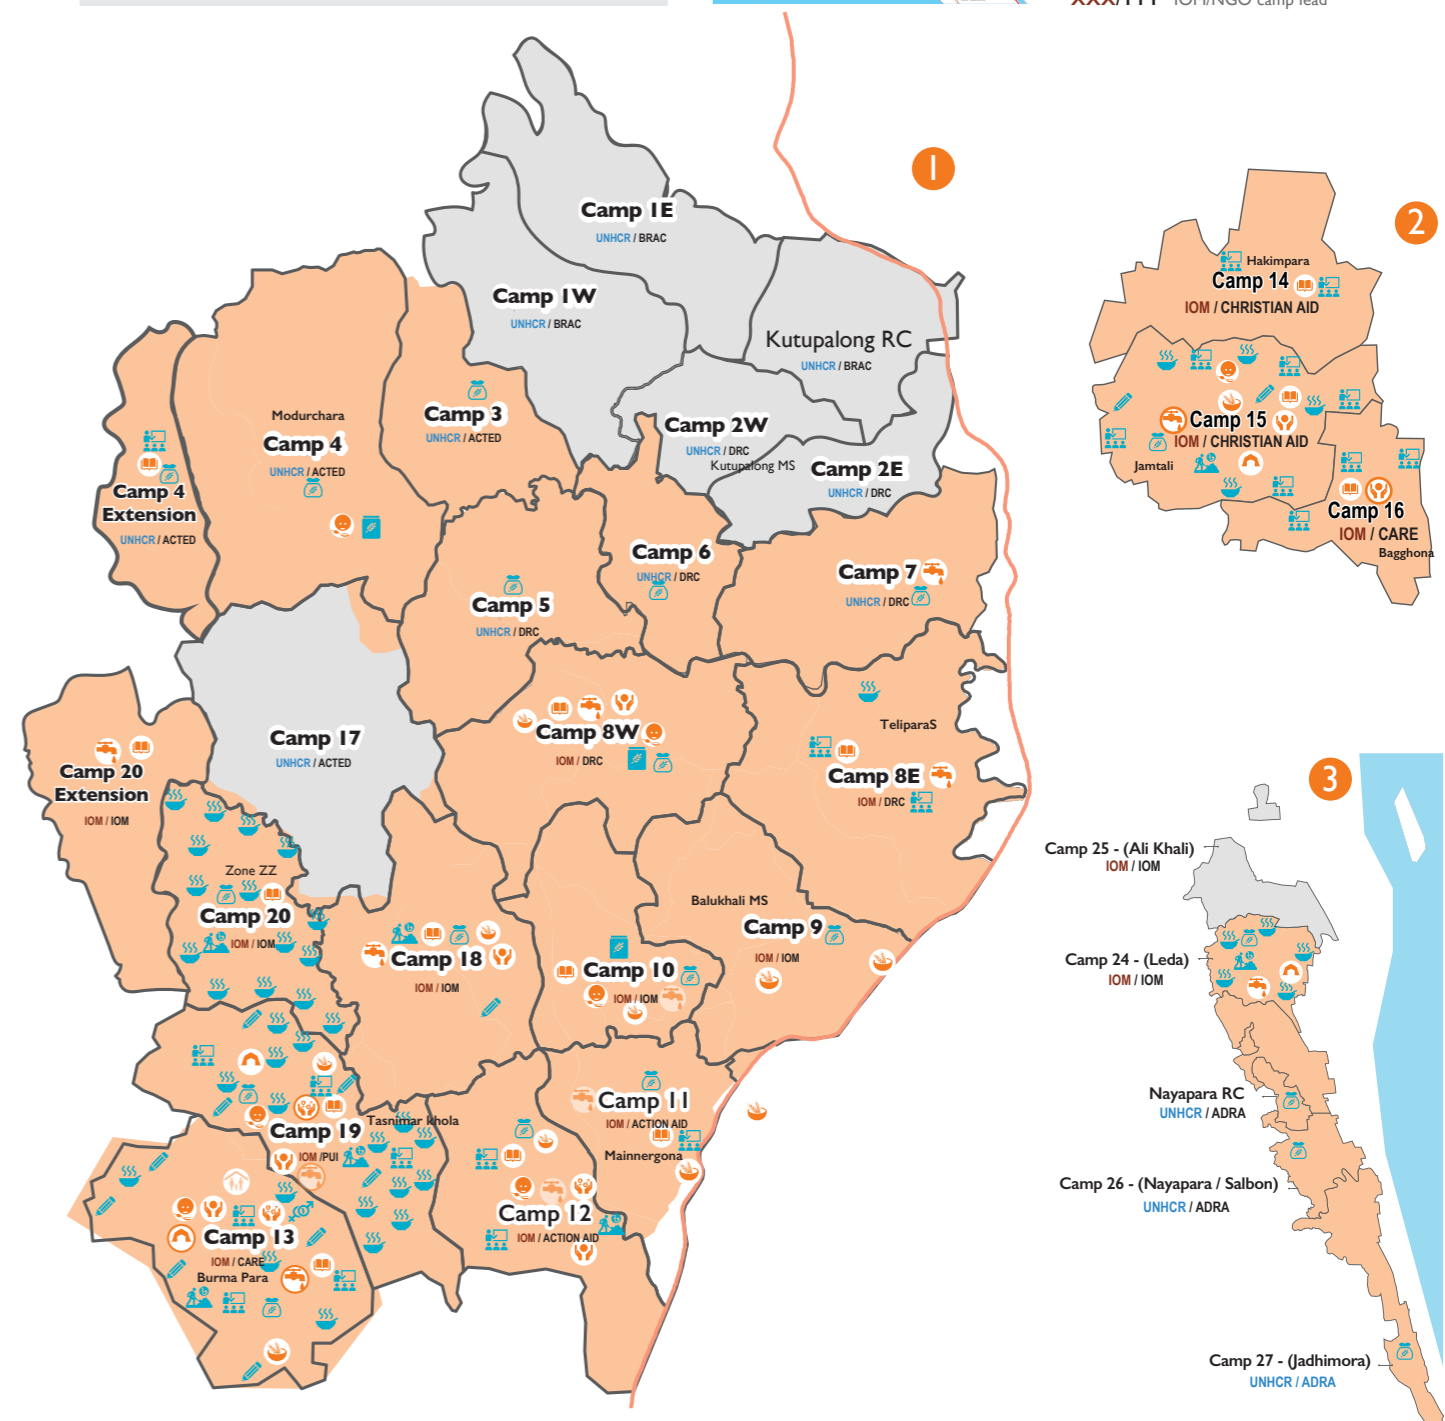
XXX/YYY IOM/NGO camp lead

1

Camp 1E
UNHCR / BRAC

Camp 1W
UNHCR / BRAC

Kutupalong RC
UNHCR / BRAC

Camp 2W
UNHCR / DRC
Kutupalong MS

Camp 2E
UNHCR / DRC

Modurchara
Camp 4
UNHCR / ACTED

Camp 3
UNHCR / ACTED

Camp 4 Extension
UNHCR / ACTED

Camp 5
UNHCR / DRC

Camp 6
UNHCR / DRC

Camp 7
UNHCR / DRC

Camp 17
UNHCR / ACTED

Camp 8W
IOM / DRC

TeliparaS
Camp 8E
IOM / DRC

Camp 20 Extension
IOM / IOM

Zone ZZ
Camp 20
IOM / IOM

Camp 18
IOM / IOM

Camp 10
IOM / IOM

Balukhali MS
Camp 9
IOM / IOM

Camp 11
IOM / ACTION AID
Mainnergona

Tasnimar Khola
Camp 19
IOM /PUI

Camp 12
IOM / ACTION AID

Camp 13
IOM / CARE
Burma Para

2

Hakimpara
Camp 14
IOM / CHRISTIAN AID

Camp 15
IOM / CHRISTIAN AID
Jamtali

Camp 16
IOM / CARE
Bagghona

3

Camp 25 - (Ali Khali)
IOM / IOM

Camp 24 - (Leda)
IOM / IOM

Nayapara RC
UNHCR / ADRA

Camp 26 - (Nayapara / Salbon)
UNHCR / ADRA

Camp 27 - (Jadhimora)
UNHCR / ADRA